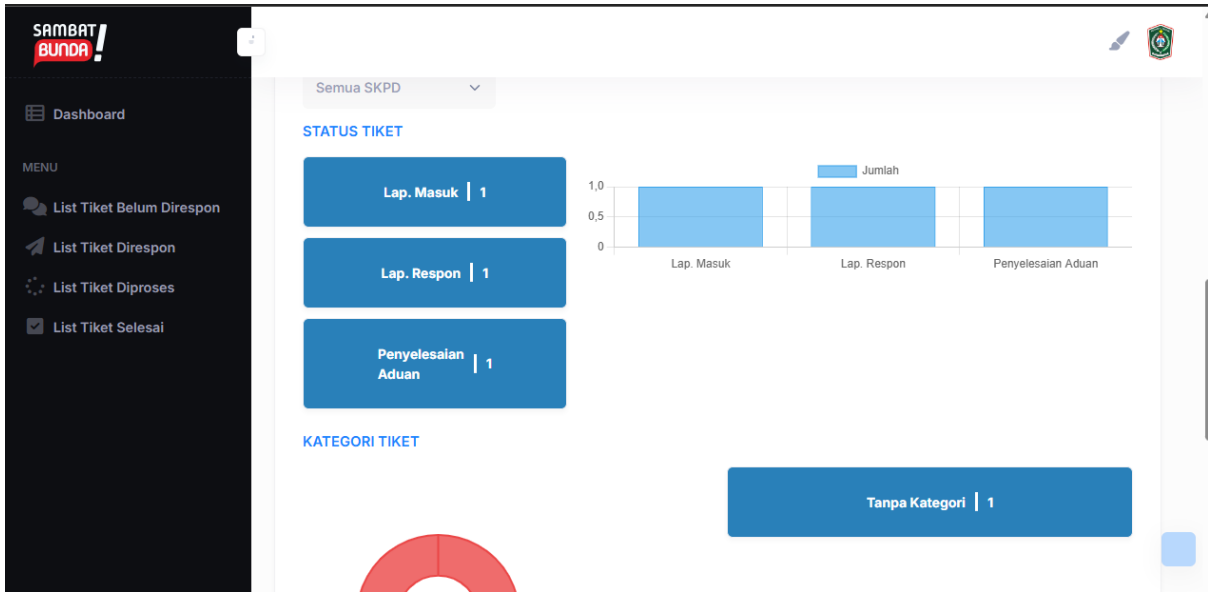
SAMBAT BUNDA!

Dashboard

MENU

List Tiket Belum Direspon

List Tiket Direspon

List Tiket Diproses

List Tiket Selesai

Semua SKPD

STATUS TIKET

Lap. Masuk | 1

Lap. Respon | 1

Penyelesaian Aduan | 1

Jumlah

1,0

0,5

0

Lap. Masuk

Lap. Respon

Penyelesaian Aduan

KATEGORI TIKET

Tanpa Kategori | 1